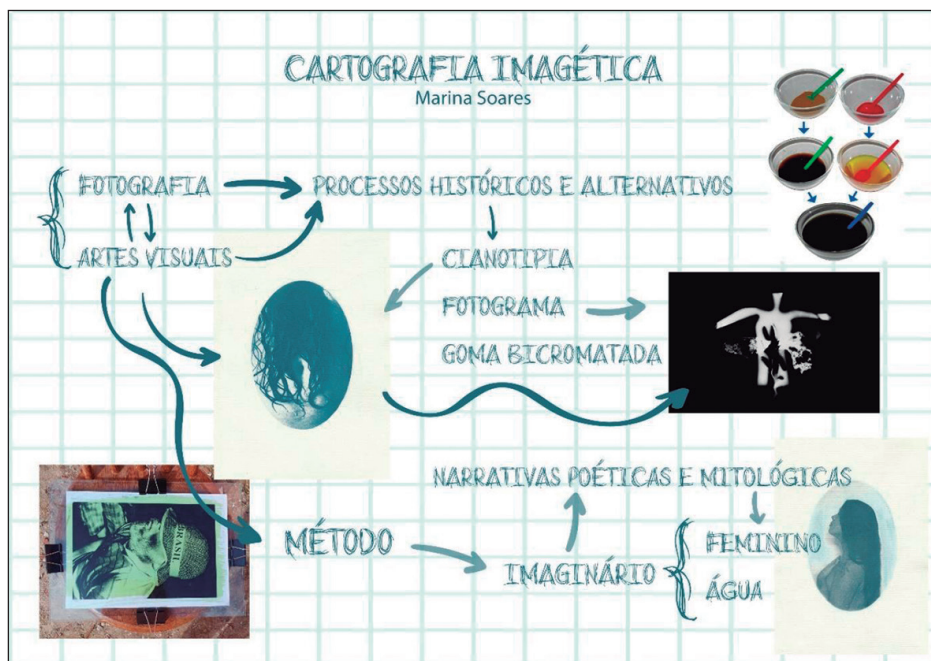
CARTOGRAFIA IMAGÉTICA
Marina Soares

FOTOGRAFIA
ARTES VISUAIS

PROCESSOS HISTÓRICOS E ALTERNATIVOS

CIANOTIPIA
FOTOGRAMA
GOMA BICROMATADA

BRASIL

NARRATIVAS POÉTICAS E MITOLÓGICAS

MÉTODO

IMAGINÁRIO

FEMININO
ÁGUA